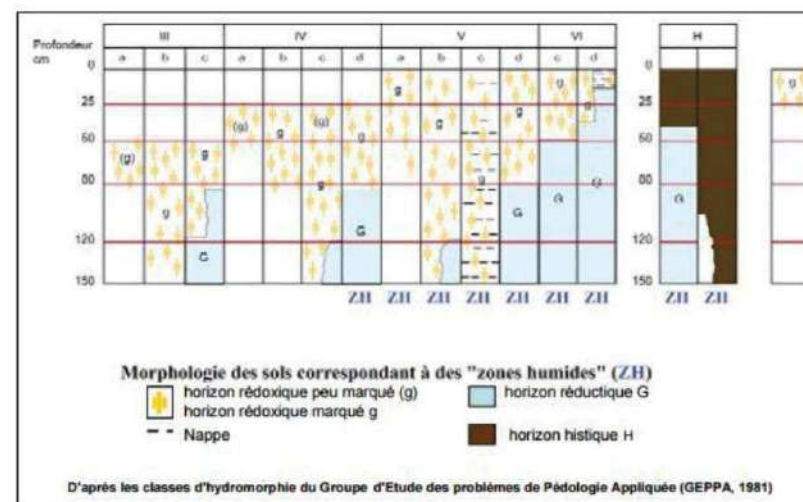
Profondeur cm

| | III | | | IV | | | | V | | | | | VI | |
|---|---|---|---|---|---|---|---|---|---|---|---|---|---|---|
| | a | b | c | a | b | c | d | a | b | c | d | c | d |

0
25
50
80
120
150

(g) g g G (g) g (g) g G g g g G g G g G

ZH ZH ZH ZH ZH ZH ZH

H
0
25
50
80
120
150
G
ZH ZH

Morphologie des sols correspondant à des "zones humides" (ZH)
horizon rédoxique peu marqué (g)
horizon rédoxique marqué g
Nappe
horizon réductique G
horizon histique H

D'après les classes d'hydromorphie du Groupe d'Etude des problèmes de Pédologie Appliquée (GEPPA, 1981)